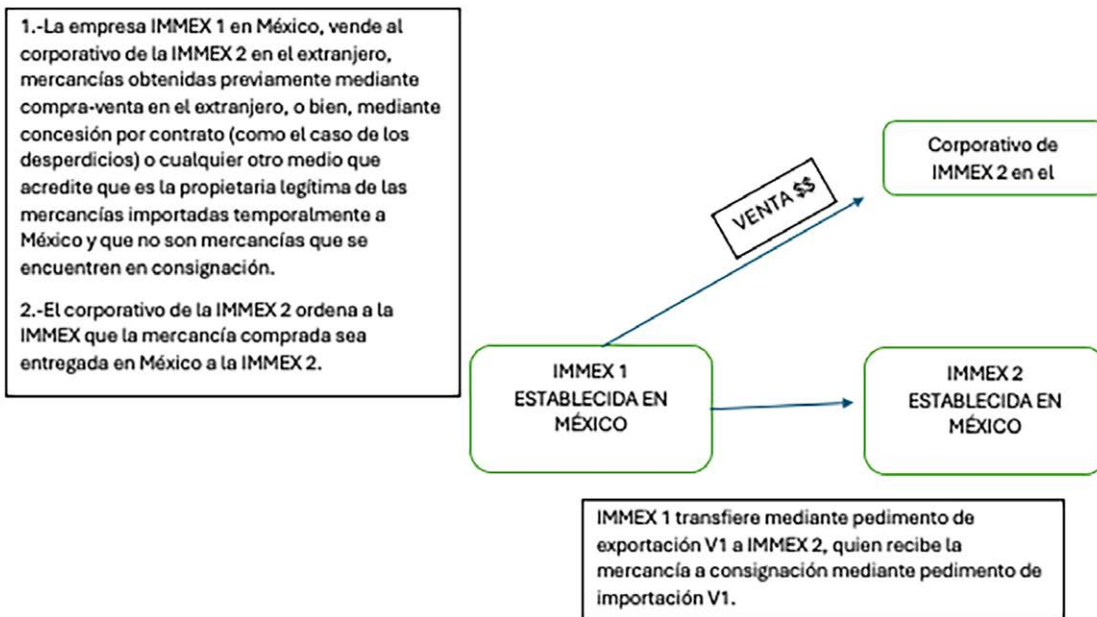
1.-La empresa IMMEX 1 en México, vende al corporativo de la IMMEX 2 en el extranjero, mercancías obtenidas previamente mediante compra-venta en el extranjero, o bien, mediante concesión por contrato (como el caso de los desperdicios) o cualquier otro medio que acredite que es la propietaria legítima de las mercancías importadas temporalmente a México y que no son mercancías que se encuentren en consignación.

2.-El corporativo de la IMMEX 2 ordena a la IMMEX que la mercancía comprada sea entregada en México a la IMMEX 2.

VENTA $$

Corporativo de IMMEX 2 en el

IMMEX 1 ESTABLECIDA EN MÉXICO

IMMEX 2 ESTABLECIDA EN MÉXICO

IMMEX 1 transfiere mediante pedimento de exportación V1 a IMMEX 2, quien recibe la mercancía a consignación mediante pedimento de importación V1.